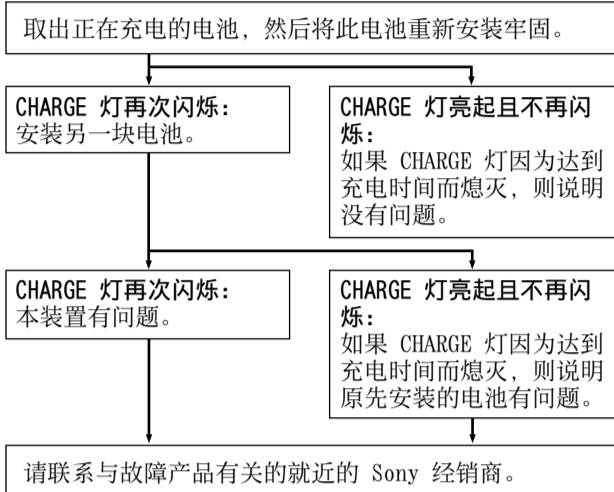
取出正在充电的电池，然后将此电池重新安装牢固。

CHARGE 灯再次闪烁：
安装另一块电池。

CHARGE 灯亮起且不再闪烁：
如果 CHARGE 灯因为达到充电时间而熄灭，则说明没有问题。

CHARGE 灯再次闪烁：
本装置有问题。

CHARGE 灯亮起且不再闪烁：
如果 CHARGE 灯因为达到充电时间而熄灭，则说明原先安装的电池有问题。

请联系与故障产品有关的就近的 Sony 经销商。